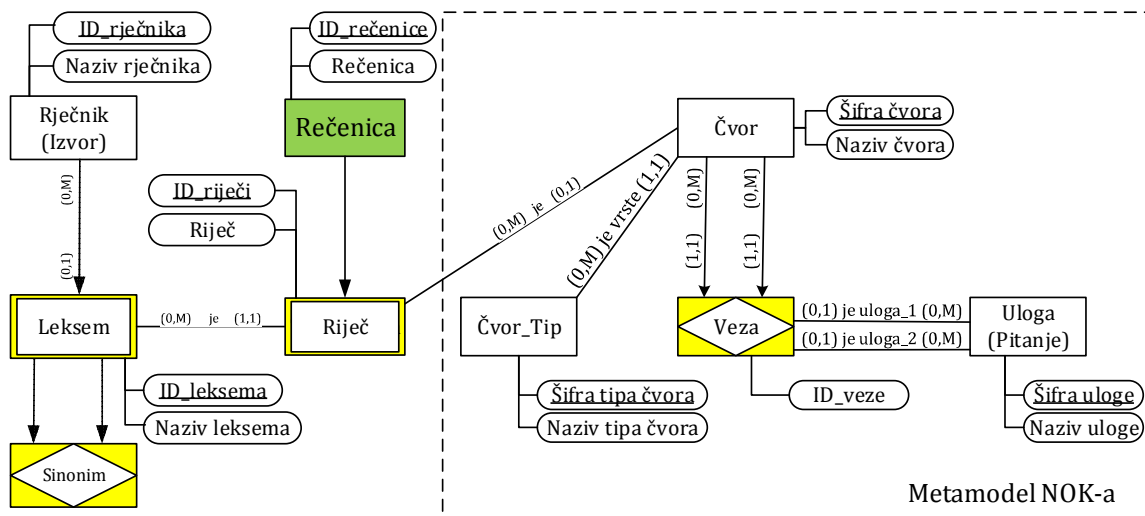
ID_rječnika
Naziv rječnika
Rječnik (Izvor)
(0,M)
(0,1)
Leksem
ID_leksema
Naziv leksema
Sinonim
ID_rečenice
Rečenica
Rečenica
ID_riječi
Riječ
Riječ
(0,M) je (1,1)
(0,M) je (0,1)
Čvor
Šifra čvora
Naziv čvora
(0,M) je vrste (1,1)
Čvor_Tip
Šifra tipa čvora
Naziv tipa čvora
(0,M)
(1,1)
(0,M)
(1,1)
Veza
ID_veze
(0,1) je uloga_1 (0,M)
(0,1) je uloga_2 (0,M)
Uloga (Pitanje)
Šifra uloge
Naziv uloge
Metamodel NOK-a